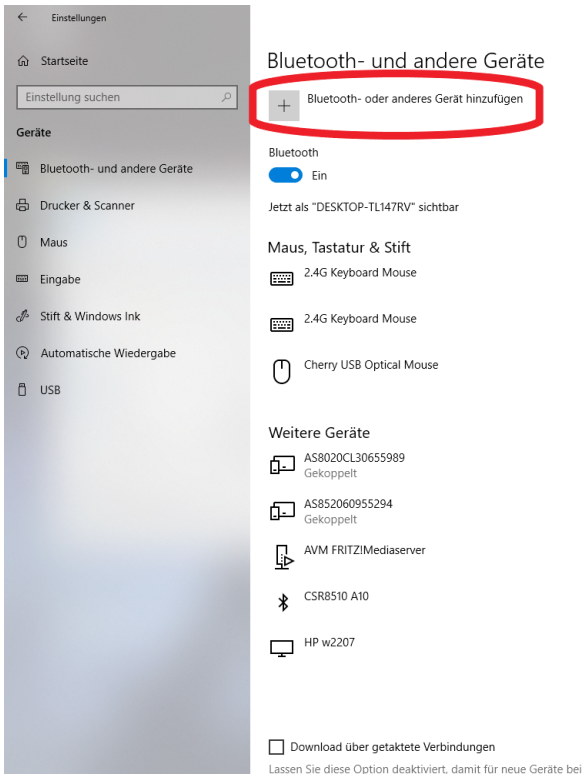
Einstellungen

Startseite

Einstellung suchen

Geräte

Bluetooth- und andere Geräte

Drucker & Scanner

Maus

Eingabe

Stift & Windows Ink

Automatische Wiedergabe

USB

Bluetooth- und andere Geräte

+ Bluetooth- oder anderes Gerät hinzufügen

Bluetooth

Ein

Jetzt als "DESKTOP-TL147RV" sichtbar

Maus, Tastatur & Stift

2.4G Keyboard Mouse

2.4G Keyboard Mouse

Cherry USB Optical Mouse

Weitere Geräte

AS8020CL30655989
Gekoppelt

AS852060955294
Gekoppelt

AVM FRITZ!Mediaserver

CSR8510 A10

HP w2207

Download über getaktete Verbindungen

Lassen Sie diese Option deaktiviert, damit für neue Geräte bei